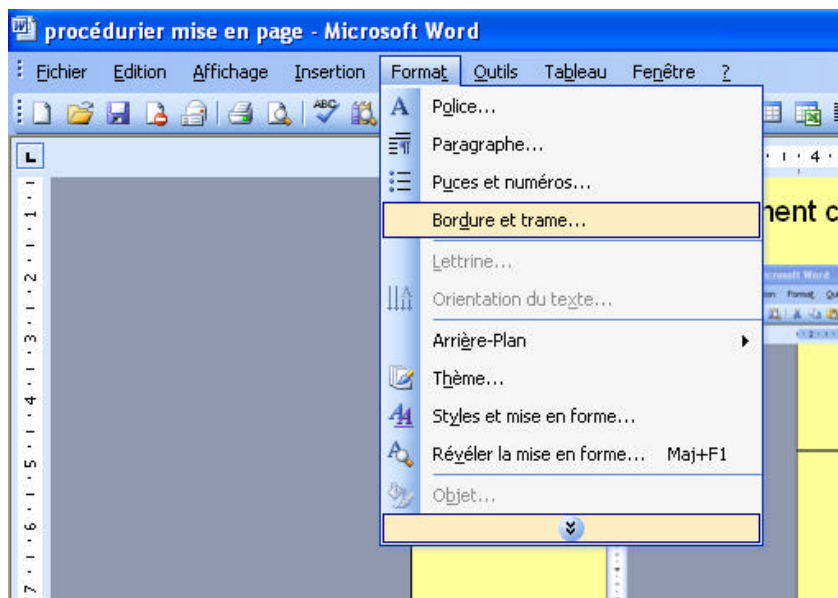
procédurier mise en page - Microsoft Word

Fichier Edition Affichage Insertion Format Outils Tableau Fenêtre ?

Police...
Paragraphe...
Puces et numéros...
Bordure et trame...
Lettrine...
Orientation du texte...
Arrière-Plan
Thème...
Styles et mise en forme...
Révéler la mise en forme... Maj+F1
Objet...

1 2 3 4 5 6 7

4

nent c

Microsoft Word
Format